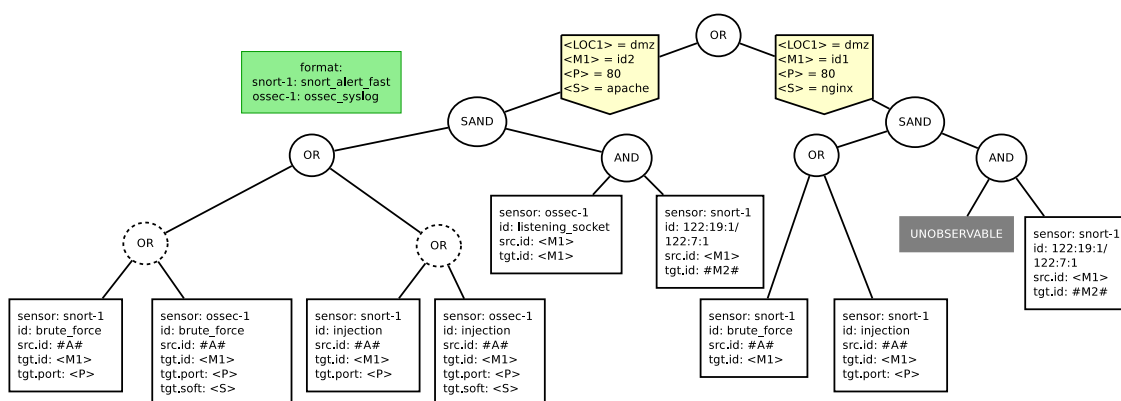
format:
snort-1: snort_alert_fast
ossec-1: ossec_syslog

OR

<LOC1> = dmz
<M1> = id2
<P> = 80
<S> = apache

<LOC1> = dmz
<M1> = id1
<P> = 80
<S> = nginx

SAND

SAND

OR

AND

OR

AND

sensor: ossec-1
id: listening_socket
src.id: <M1>
tgt.id: <M1>

sensor: snort-1
id: 122:19:1/
122:7:1
src.id: <M1>
tgt.id: #M2#

UNOBSERVABLE

sensor: snort-1
id: 122:19:1/
122:7:1
src.id: <M1>
tgt.id: #M2#

OR

OR

sensor: snort-1
id: brute_force
src.id: #A#
tgt.id: <M1>
tgt.port: <P>

sensor: ossec-1
id: brute_force
src.id: #A#
tgt.id: <M1>
tgt.port: <P>
tgt.soft: <S>

sensor: snort-1
id: injection
src.id: #A#
tgt.id: <M1>
tgt.port: <P>

sensor: ossec-1
id: injection
src.id: #A#
tgt.id: <M1>
tgt.port: <P>
tgt.soft: <S>

sensor: snort-1
id: brute_force
src.id: #A#
tgt.id: <M1>

sensor: snort-1
id: injection
src.id: #A#
tgt.id: <M1>
tgt.port: <P>